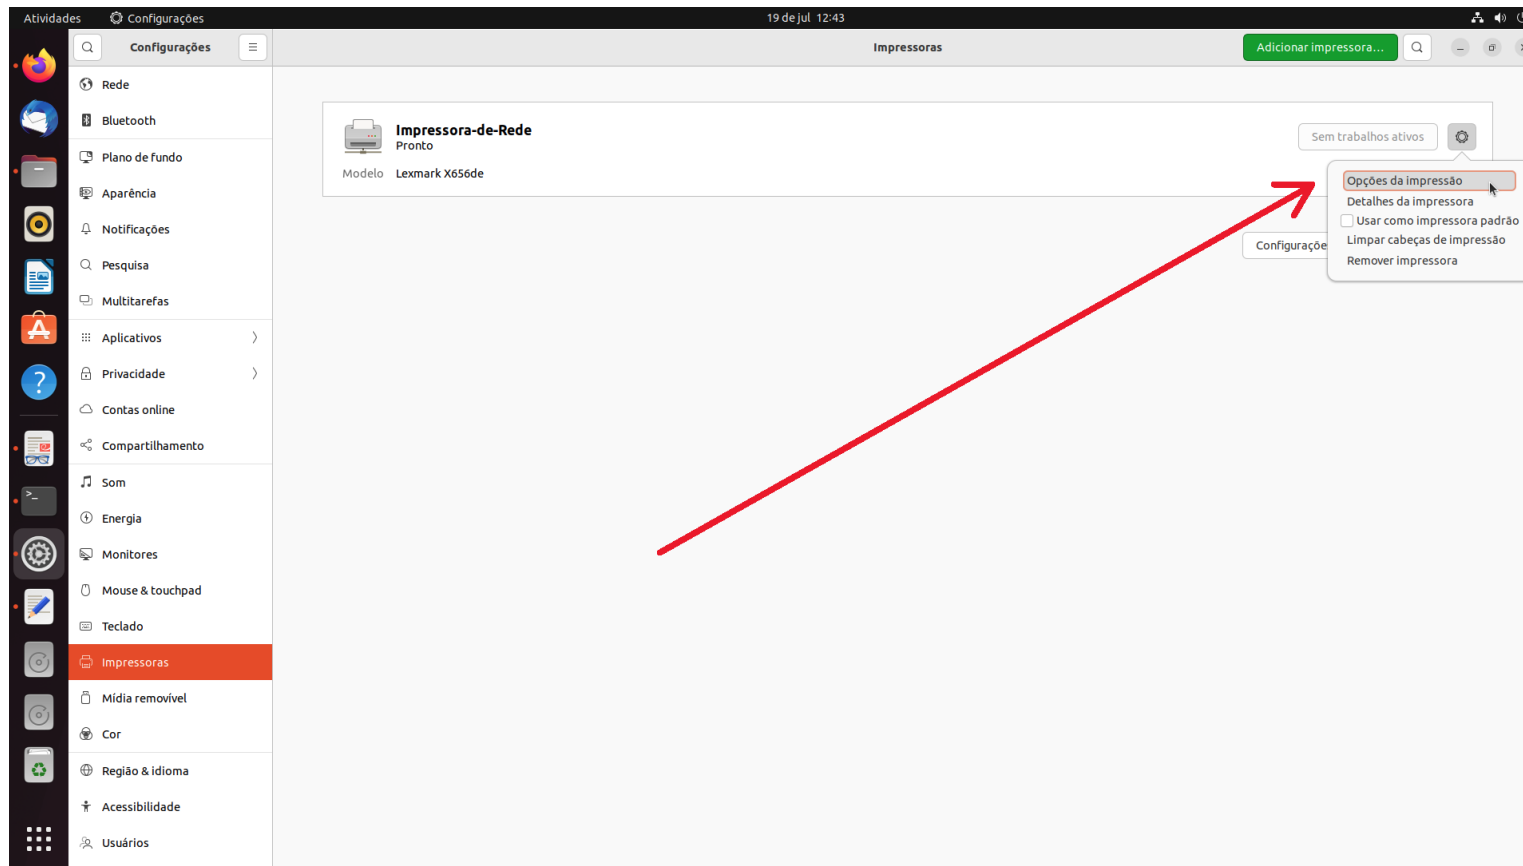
Atividades Configurações 19 de jul 12:43

Configurações

Impressoras

Adicionar impressora...

Rede
Bluetooth
Plano de fundo
Aparência
Notificações
Pesquisa
Multitarefas
Aplicativos
Privacidade
Contas online
Compartilhamento
Som
Energia
Monitores
Mouse & touchpad
Teclado
Impressoras
Mídia removível
Cor
Região & idioma
Acessibilidade
Usuários

Impressora-de-Rede
Pronto
Modelo Lexmark X656de

Sem trabalhos ativos

Configuraçõe

Opções da impressão
Detalhes da impressora
Usar como impressora padrão
Limpar cabeças de impressão
Remover impressora